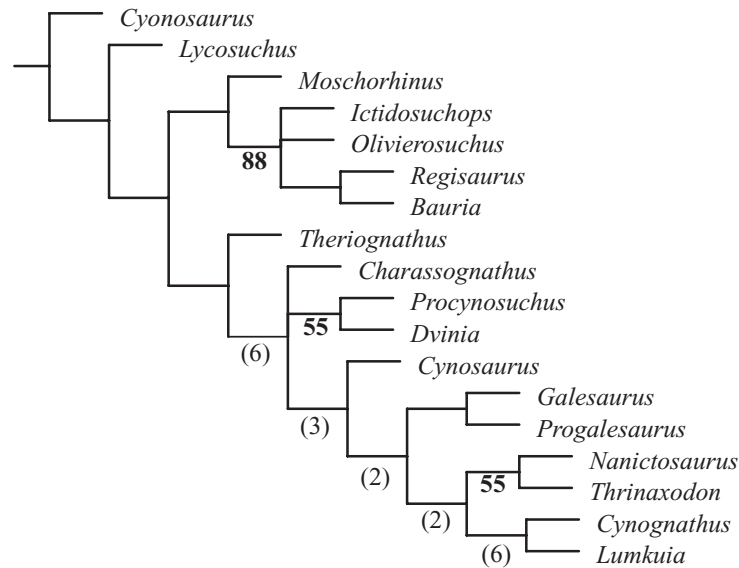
Cyonosaurus
Lycosuchus
Moschorhinus
Ictidosuchops
Olivierosuchus
88
Regisaurus
Bauria
Theriognathus
Charassognathus
Procynosuchus
55
Dvinia
(6)
Cynosaurus
(3)
Galesaurus
Progalesaurus
(2)
Nanictosaurus
55
Thrinaxodon
(2)
Cynognathus
(6)
Lumkuia